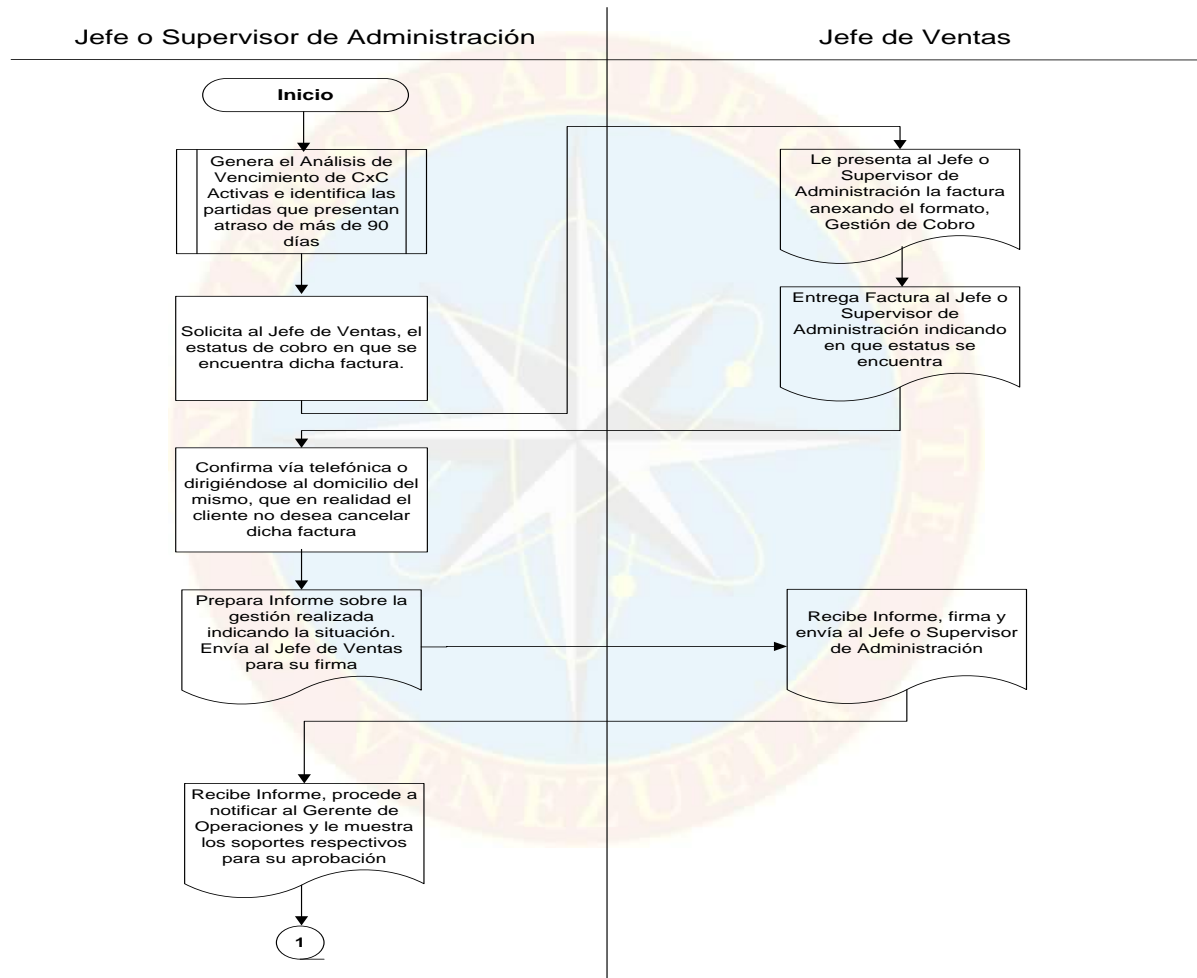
Jefe o Supervisor de Administración

Jefe de Ventas

Inicio

Genera el Análisis de Vencimiento de CxC Activas e identifica las partidas que presentan atraso de más de 90 días

Solicita al Jefe de Ventas, el estatus de cobro en que se encuentra dicha factura.

Le presenta al Jefe o Supervisor de Administración la factura anexando el formato, Gestión de Cobro

Entrega Factura al Jefe o Supervisor de Administración indicando en que estatus se encuentra

Confirma vía telefónica o dirigiéndose al domicilio del mismo, que en realidad el cliente no desea cancelar dicha factura

Prepara Informe sobre la gestión realizada indicando la situación. Envía al Jefe de Ventas para su firma

Recibe Informe, firma y envía al Jefe o Supervisor de Administración

Recibe Informe, procede a notificar al Gerente de Operaciones y le muestra los soportes respectivos para su aprobación

1

VENEZUELA